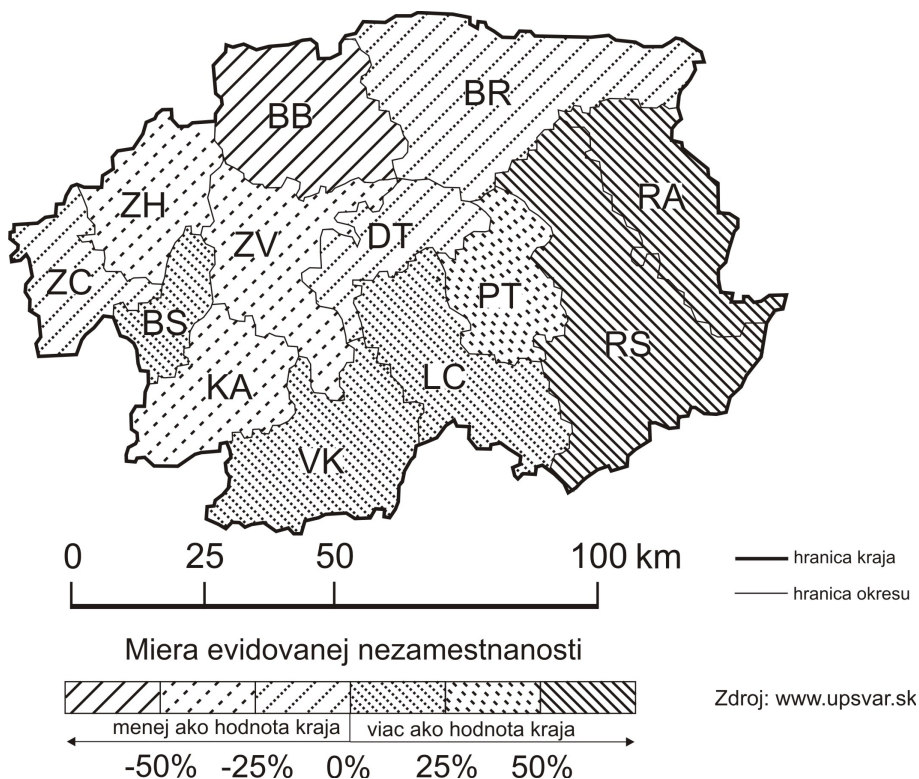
BB
BR
ZH
ZV
DT
RA
ZC
BS
PT
RS
KA
LC
VK

0 25 50 100 km

hranica kraja
hranica okresu

Miera evidovanej nezamestnanosti

menej ako hodnota kraja | viac ako hodnota kraja

-50% -25% 0% 25% 50%

Zdroj: www.upsvar.sk